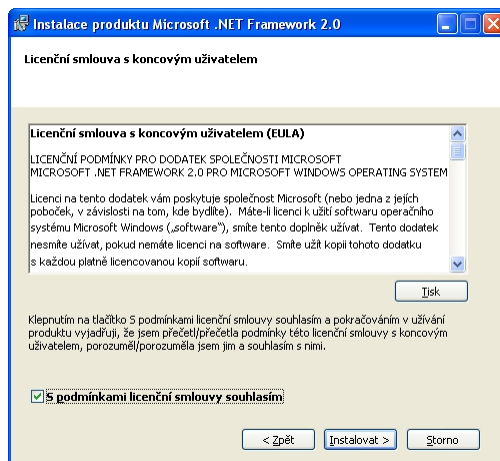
Instalace produktu Microsoft .NET Framework 2.0

Licenční smlouva s koncovým uživatelem

Licenční smlouva s koncovým uživatelem (EULA)

LICENČNÍ PODMÍNKY PRO DODATEK SPOLEČNOSTI MICROSOFT MICROSOFT .NET FRAMEWORK 2.0 PRO MICROSOFT WINDOWS OPERATING SYSTEM

Licenci na tento dodatek vám poskytuje společnost Microsoft (nebo jedna z jejích poboček, v závislosti na tom, kde bydlíte). Máte-li licenci k užití softwaru operačního systému Microsoft Windows („software"), smíte tento doplněk užívat. Tento dodatek nesmíte užívat, pokud nemáte licenci na software. Smíte užít kopii tohoto dodatku s každou platně licencovanou kopií softwaru.

Tisk

Klepnutím na tlačítko S podmínkami licenční smlouvy souhlasím a pokračováním v užívání produktu vyjadřuji, že jsem přečetl/přečetla podmínky této licenční smlouvy s koncovým uživatelem, porozuměl/porozuměla jsem jim a souhlasím s nimi.

S podmínkami licenční smlouvy souhlasím

< Zpět

Instalovat >

Storno